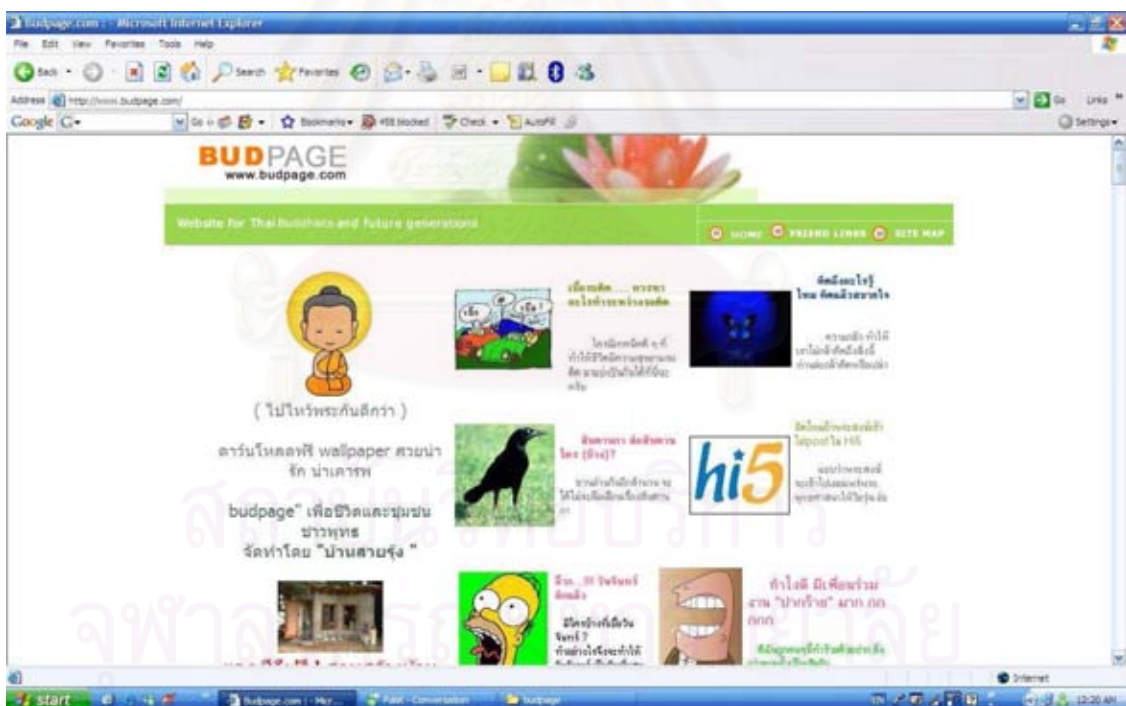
Budpage.com :: Microsoft Internet Explorer
File Edit View Favorites Tools Help
Back Search Favorites
Address http://www.budpage.com/
Go Links
Google G- Go Bookmarks 458 blocked Check AutoFill Settings

BUDPAGE
www.budpage.com

Website for Thai Buddhism and future generations

HOME FRIEND LINKS SITE MAP

( ไปไหว้พระกันดีกว่า )

ดาวน์โหลดฟรี wallpaper สวยน่ารัก น่าเคารพ

budpage" เพื่อชีวิตและชุมชนชาวพุทธ จัดทำโดย "บ้านสายรุ้ง "

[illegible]

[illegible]

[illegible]

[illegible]

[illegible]

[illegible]

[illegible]

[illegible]

hi5

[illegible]

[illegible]

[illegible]

ทำไงดี มีเพื่อนร่วมงาน "ปากร้าย" มาก กกกกก

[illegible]

Internet

start Budpage.com - Mic... Fast - Conversation budpage 12:20 AM

สถาบันวิทยบริการ
จุฬาลงกรณ์มหาวิทยาลัย